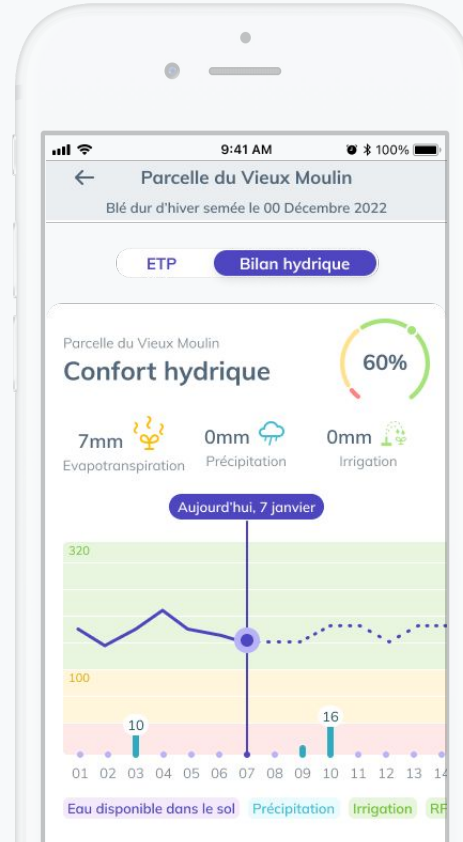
9:41 AM
100%

Parcelle du Vieux Moulin
Blé dur d'hiver semée le 00 Décembre 2022

ETP
Bilan hydrique

Parcelle du Vieux Moulin
Confort hydrique
60%

7mm
Evapotranspiration
0mm
Précipitation
0mm
Irrigation

Aujourd'hui, 7 janvier

320
100
10
16
01 02 03 04 05 06 07 08 09 10 11 12 13 14

Eau disponible dans le sol
Précipitation
Irrigation
RF